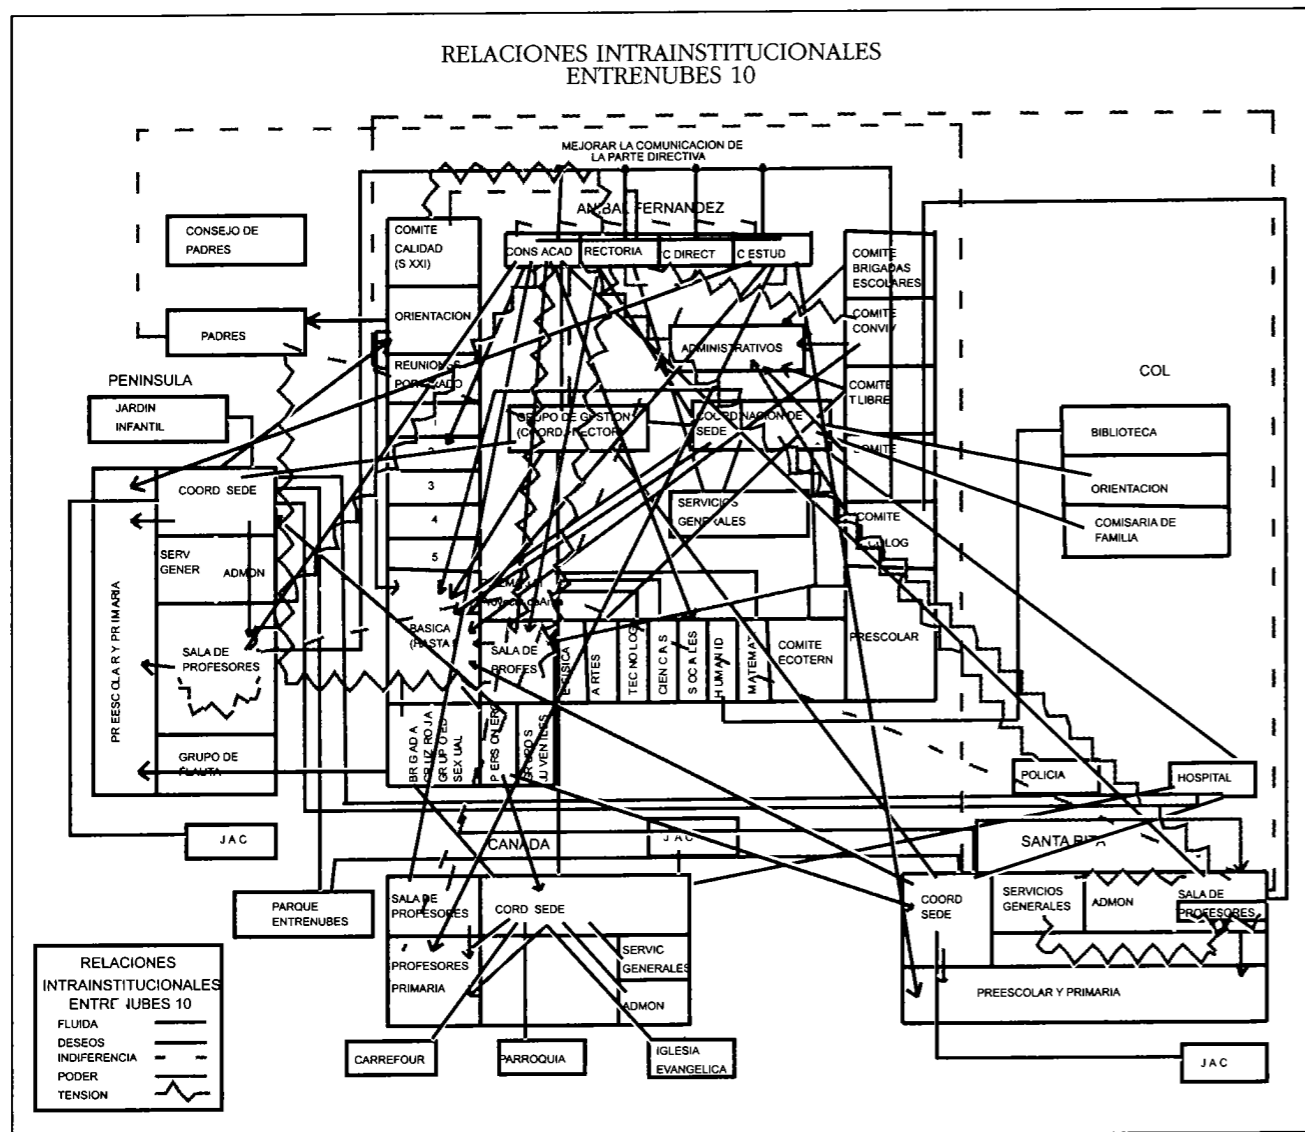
RELACIONES INTRAINSTITUCIONALES
ENTRENUBES 10

MEJORAR LA COMUNICACION DE LA PARTE DIRECTIVA

ANIBAL FERNANDEZ

CONSEJO DE PADRES

COMITE CALIDAD (S XXI)

CONS ACAD

RECTORIA

C DIRECT

C ESTUD

COMITE BRIGADAS ESCOLARES

COMITE CONVIV

COMITE T LIBRE

COMITE

COMITE DIALOG

PADRES

ORIENTACION

REUNION DE PORCIONADO

ADMINISTRATIVOS

PENINSULA

JARDIN INFANTIL

GRUPO DE GESTION (COORD-RECTOR)

COORDINACION DE SEDE

COL

BIBLIOTECA

ORIENTACION

COMISARIA DE FAMILIA

1

2

3

4

5

COORD SEDE

SERV GENER

ADMON

SERVICIOS GENERALES

PREESCOLA R Y PRIMARIA

SALA DE PROFESORES

BASICA (HASTA 9)

SALA DE PROFES

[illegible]

E FISICA

A RTES

TEC NO LOG

CIEN C A S

S OC ALES

HUMAN ID

MATEMAT

COMITE ECOTERN

PRESCOLAR

GRUPO DE FLAUTA

BRIGADA CRUZ ROJA

GRUPO ED SEXUAL

PERS ONERO

GRUPOS JUVENILES

POLICIA

HOSPITAL

JAC

CANADA

JAC

SANTA RITA

PARQUE ENTRENUBES

SALA DE PROFESORES

CORD SEDE

COORD SEDE

SERVICIOS GENERALES

ADMON

SALA DE PROFESORES

PROFESORES PRIMARIA

SERVIC GENERALES

ADMON

PREESCOLAR Y PRIMARIA

CARREFOUR

PARROQUIA

IGLESIA EVANGELICA

JAC

RELACIONES INTRAINSTITUCIONALES ENTRENUBES 10
FLUIDA
DESEOS
INDIFERENCIA
PODER
TENSION